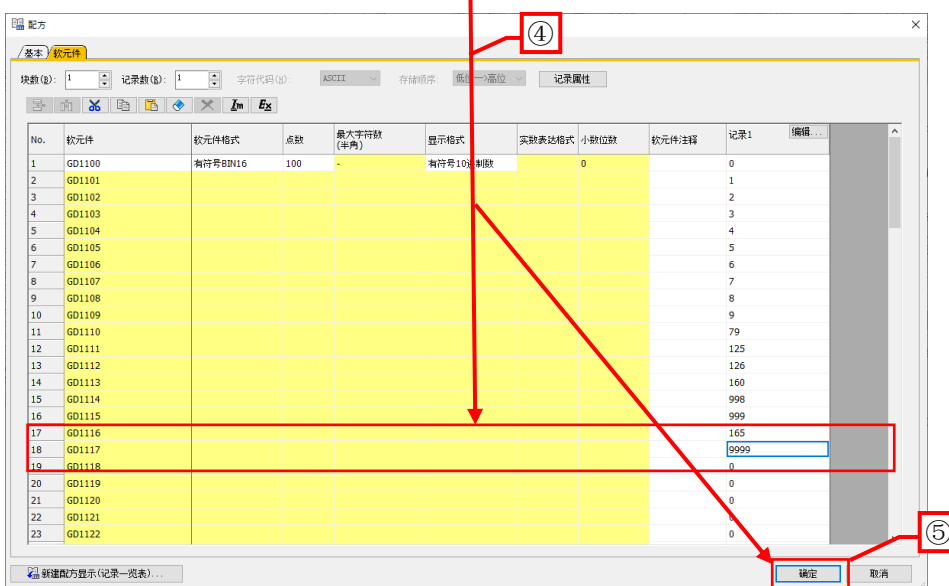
配方

基本 软元件

块数(B): 1 记录数(R): 1 字符代码(U): ASCII 存储顺序: 低位→高位 记录属性

④

| No. | 软元件 | 软元件格式 | 点数 | 最大字符数(半角) | 显示格式 | 实数表达格式 | 小数位数 | 软元件注释 | 记录1 编辑... |
|---|---|---|---|---|---|---|---|---|---|
| 1 | GD1100 | 有符号BIN16 | 100 | - | 有符号10进制数 | | 0 | | 0 |
| 2 | GD1101 | | | | | | | | 1 |
| 3 | GD1102 | | | | | | | | 2 |
| 4 | GD1103 | | | | | | | | 3 |
| 5 | GD1104 | | | | | | | | 4 |
| 6 | GD1105 | | | | | | | | 5 |
| 7 | GD1106 | | | | | | | | 6 |
| 8 | GD1107 | | | | | | | | 7 |
| 9 | GD1108 | | | | | | | | 8 |
| 10 | GD1109 | | | | | | | | 9 |
| 11 | GD1110 | | | | | | | | 79 |
| 12 | GD1111 | | | | | | | | 125 |
| 13 | GD1112 | | | | | | | | 126 |
| 14 | GD1113 | | | | | | | | 160 |
| 15 | GD1114 | | | | | | | | 998 |
| 16 | GD1115 | | | | | | | | 999 |
| 17 | GD1116 | | | | | | | | 165 |
| 18 | GD1117 | | | | | | | | 9999 |
| 19 | GD1118 | | | | | | | | 0 |
| 20 | GD1119 | | | | | | | | 0 |
| 21 | GD1120 | | | | | | | | 0 |
| 22 | GD1121 | | | | | | | | 0 |
| 23 | GD1122 | | | | | | | | 0 |

新建配方显示(记录一览表)...

⑤

确定 取消